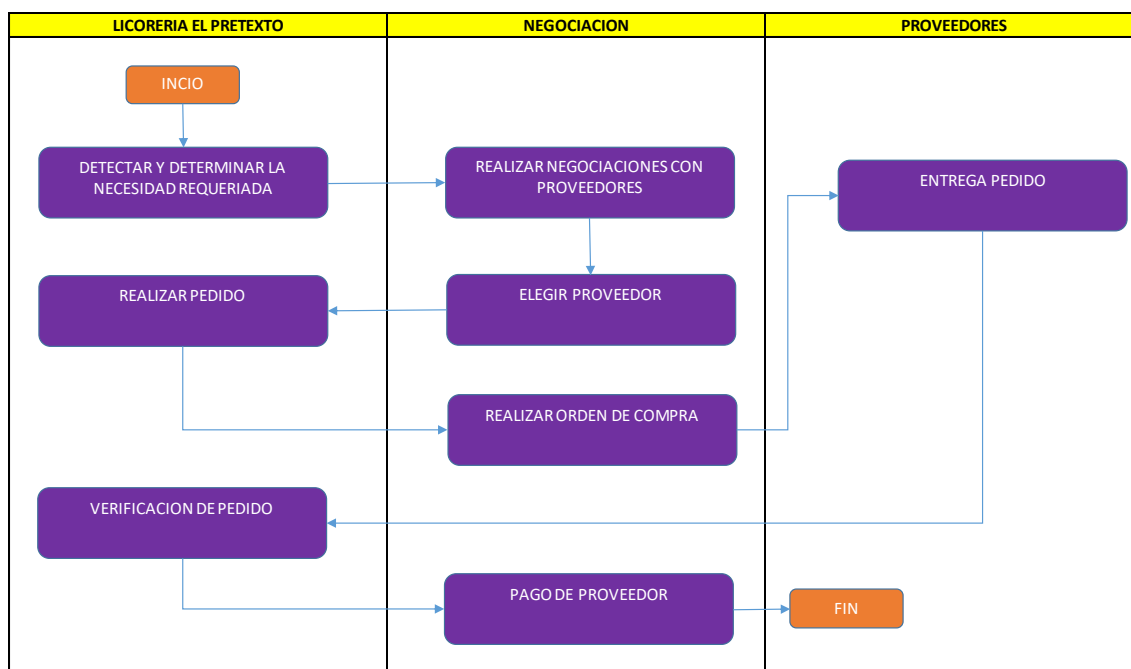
| LICORERIA EL PRETEXTO | NEGOCIACION | PROVEEDORES |
|---|---|---|

INCIO

DETECTAR Y DETERMINAR LA NECESIDAD REQUERIADA

REALIZAR NEGOCIACIONES CON PROVEEDORES

ENTREGA PEDIDO

REALIZAR PEDIDO

ELEGIR PROVEEDOR

REALIZAR ORDEN DE COMPRA

VERIFICACION DE PEDIDO

PAGO DE PROVEEDOR

FIN